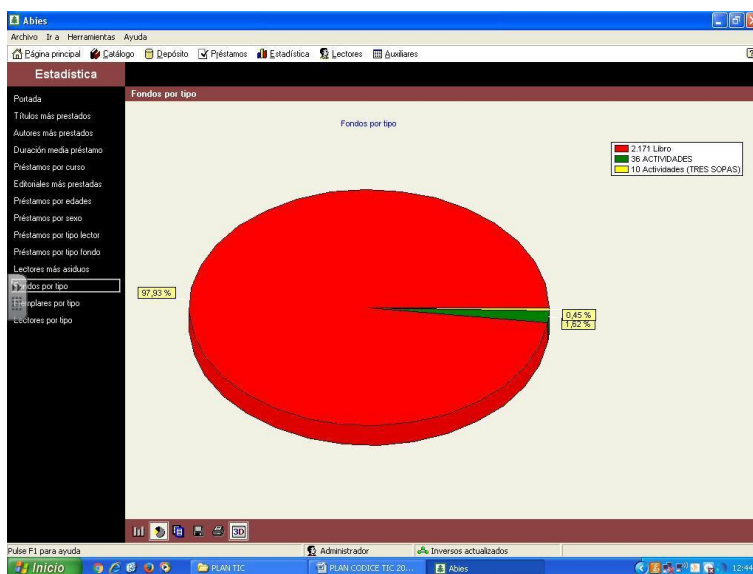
Abies

Archivo Ir a Herramientas Ayuda

Página principal Catálogo Depósito Préstamos Estadística Lectores Auxiliares

Estadística

Portada
Títulos más prestados
Autores más prestados
Duración media préstamo
Préstamos por curso
Editoriales más prestadas
Préstamos por edades
Préstamos por sexo
Préstamos por tipo lector
Préstamos por tipo fondo
Lectores más asiduos
Fondos por tipo
Ejemplares por tipo
Lectores por tipo

Fondos por tipo

Fondos por tipo

2.171 Libro
36 ACTIVIDADES
10 Actividades (TRES SOPAS)

97,93 %

0,45 %
1,62 %

3D

Pulse F1 para ayuda
Administrador
Inversos actualizados

Inicio
PLAN TIC
PLAN CODICE TIC 20...
Abies
12:44